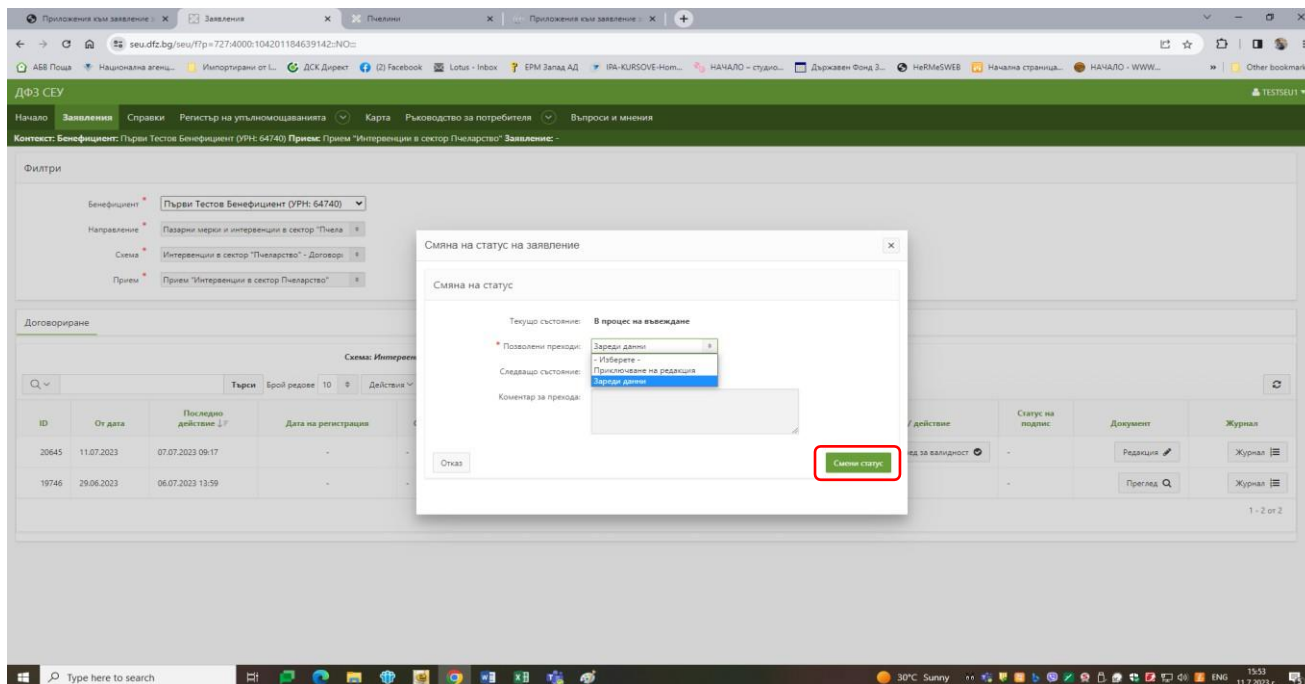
Приложения към заявление | Заявления | Пчелини | Приложения към заявление

seu.dfz.bg/seu/f?p=727:4000:104201184639142::NO::

АБВ Поща | Национална агенц... | Импортирани от I... | ДСК Директ | (2) Facebook | Lotus - Inbox | ЕРМ Запад АД | IPA-KURSOVE-Hom... | НАЧАЛО – студио... | Държавен Фонд З... | HeRMeSWEB | Начална страница... | НАЧАЛО - WWW... | Other bookmarks

ДФЗ СЕУ

TESTSEU1

Начало | Заявления | Справки | Регистър на упълномощаванията | Карта | Ръководство за потребителя | Въпроси и мнения

Контекст: Бенефициент: Първи Тестов Бенефициент (УРН: 64740) Прием: Прием "Интервенции в сектор Пчеларство" Заявление: -

Филтри

Бенефициент * Първи Тестов Бенефициент (УРН: 64740)

Направление * Пазарни мерки и интервенции в сектор "Пчела

Схема * Интервенции в сектор "Пчеларство" - Договор

Прием * Прием "Интервенции в сектор Пчеларство"

Договориране

Схема: Интервен

Търси | Брой редове 10 | Действия

| ID | От дата | Последно действие | Дата на регистрация | / действие | Статус на подпис | Документ | Журнал |
|---|---|---|---|---|---|---|---|
| 20645 | 11.07.2023 | 07.07.2023 09:17 | - | ед за валидност | - | Редакция | Журнал |
| 19746 | 29.06.2023 | 06.07.2023 13:59 | - | | - | Преглед | Журнал |

1 - 2 от 2

Смяна на статус на заявление

Смяна на статус

Текущо състояние: В процес на въвеждане

* Позволени преходи: Зареди данни

- Изберете -
Приключване на редакция
Зареди данни

Следващо състояние:

Коментар за прехода:

Отказ

Смени статус

Type here to search

30°C Sunny ENG 15:53 11.7.2023 г.